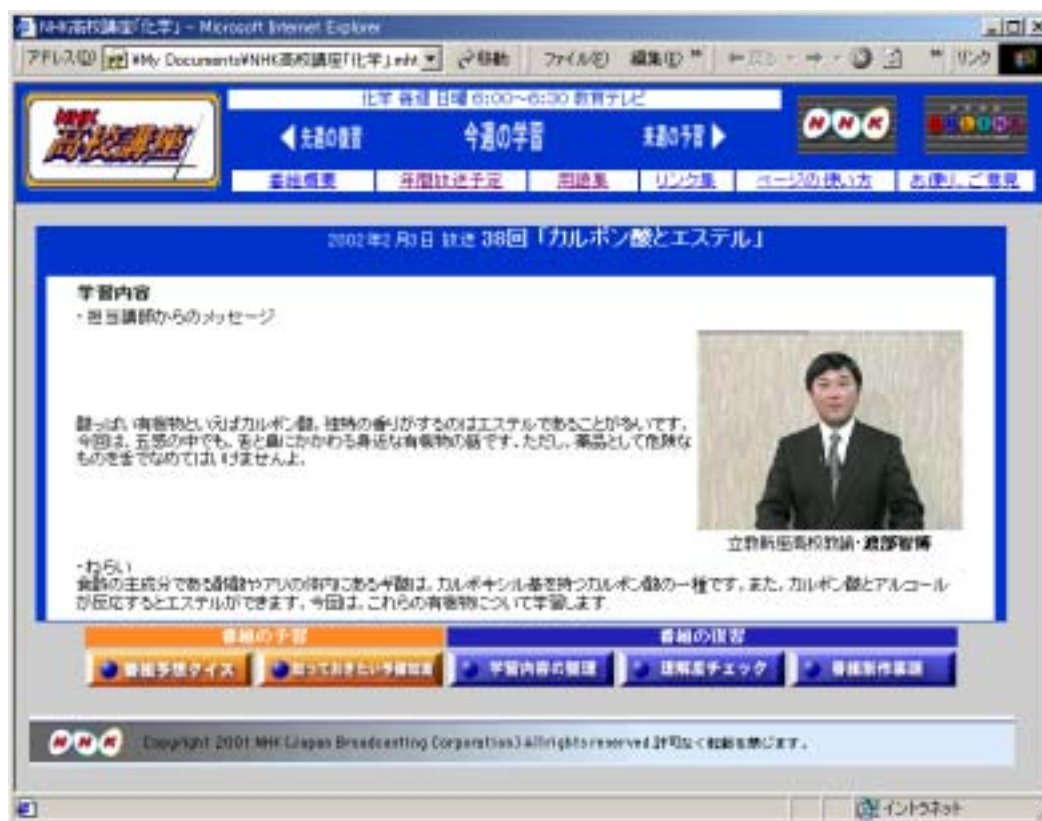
NHK高校講座「化学」 - Microsoft Internet Explorer

アドレス(D) ¥My Documents¥NHK高校講座「化学」.mht　移動　ファイル(F)　編集(E)　リンク

NHK 高校講座

化学 毎週 日曜 6:00~6:30 教育テレビ

◀ 先週の復習　今週の学習　来週の予習 ▶

NHK

番組概要　年間放送予定　用語集　リンク集　ページの使い方　お便り・ご意見

2002年2月3日 放送 38回「カルボン酸とエステル」

学習内容
・担当講師からのメッセージ

酸っぱい有機物といえばカルボン酸、独特の香りがするのはエステルであることが多いです。今回は、五感の中でも、舌と鼻にかかわる身近な有機物の話です。ただし、薬品として危険なものを舌でなめてはいけませんよ。

立教新座高校教諭・渡部智博

・ねらい
食酢の主成分である酢酸やアリの体内にある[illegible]酸は、カルボキシル基を持つカルボン酸の一種です。また、カルボン酸とアルコールが反応するとエステルができます。今回は、これらの有機物について学習します。

番組の予習　番組の復習

番組予想クイズ　知っておきたい予備知識　学習内容の整理　理解度チェック　番組制作裏話

NHK Copyright 2001 NHK (Japan Broadcasting Corporation) All rights reserved 許可なく転載を禁じます。

イントラネット